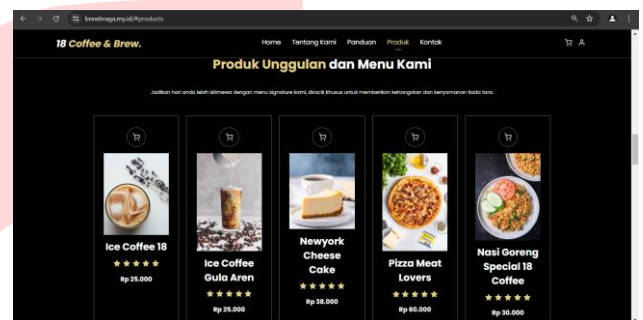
brewbraga.my.id/#products

18 Coffee & Brew.

Home Tentang Kami Panduan Produk Kontak

Produk Unggulan dan Menu Kami

Jadikan hari anda lebih istimewa dengan menu signature kami, diracik khusus untuk memberikan kehangatan dan kenyamanan tiada tara.

Ice Coffee 18
★★★★★
Rp 25.000

Ice Coffee Gula Aren
★★★★★
Rp 25.000

Newyork Cheese Cake
★★★★★
Rp 38.000

Pizza Meat Lovers
★★★★★
Rp 60.000

Nasi Goreng Special 18 Coffee
★★★★★
Rp 30.000